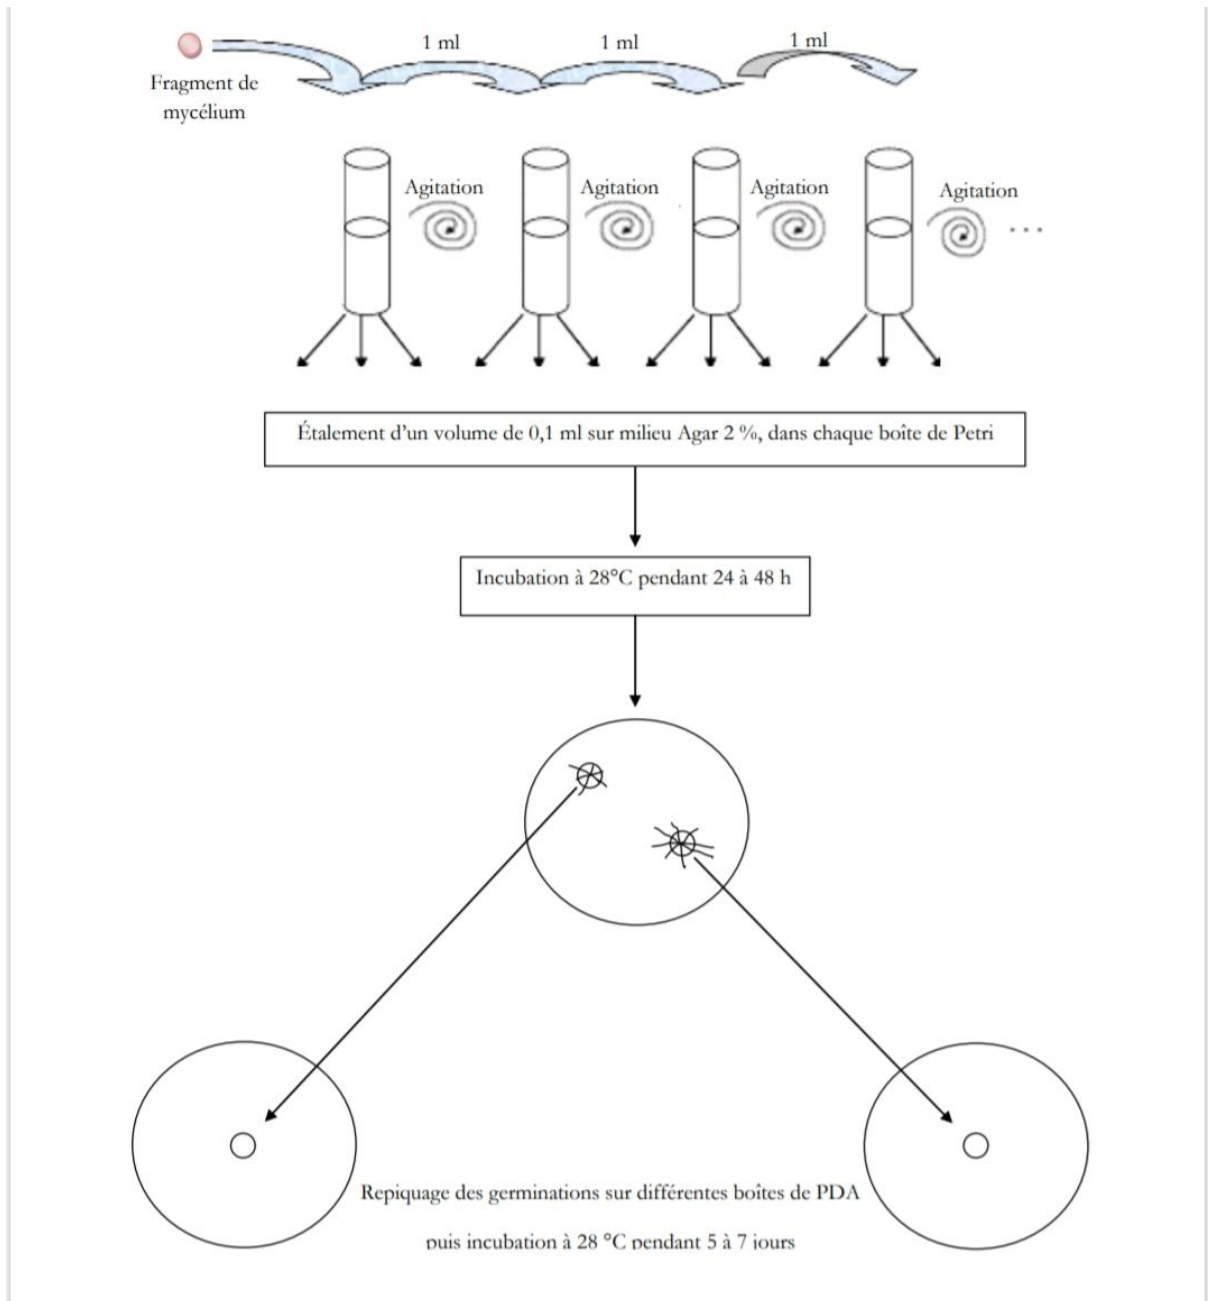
Fragment de mycélium

1 ml

1 ml

1 ml

Agitation

Agitation

Agitation

Agitation

Étalement d'un volume de 0,1 ml sur milieu Agar 2 %, dans chaque boîte de Petri

Incubation à 28°C pendant 24 à 48 h

Repiquage des germinations sur différentes boîtes de PDA

puis incubation à 28 °C pendant 5 à 7 jours